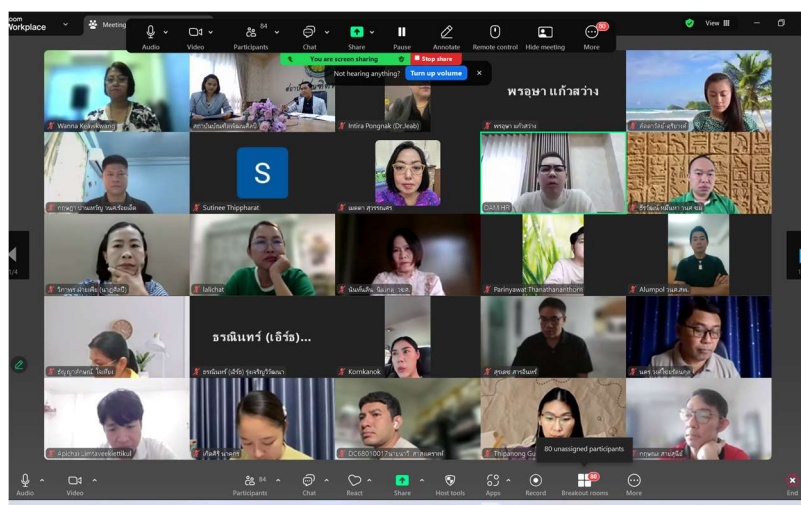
oom Workplace

Meeting

Audio Video 84 Participants Chat Share Pause Annotate Remote control Hide meeting 60 More

View

You are screen sharing

Stop share

Not hearing anything? Turn up volume

Wanna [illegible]

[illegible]

Intira Pongnak (Dr.leab)

พรอุษา แก้วสว่าง

พรอุษา แก้วสว่าง

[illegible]

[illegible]

S

Sutinee Thippharat

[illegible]

DAM HR

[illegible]

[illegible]

lallchat

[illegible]

Parinyawat Thanathananthorn

Alumpol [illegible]

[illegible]

ธรณินทร์ (เอิร์ธ)...

ธรณินทร์ (เอิร์ธ) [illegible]

Kornkanok

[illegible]

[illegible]

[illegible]

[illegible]

DC68010017 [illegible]

Thipanong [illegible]

80 unassigned participants

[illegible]

1/4

Audio Video 84 Participants Chat React Share Host tools Apps Record 80 Breakout rooms More End